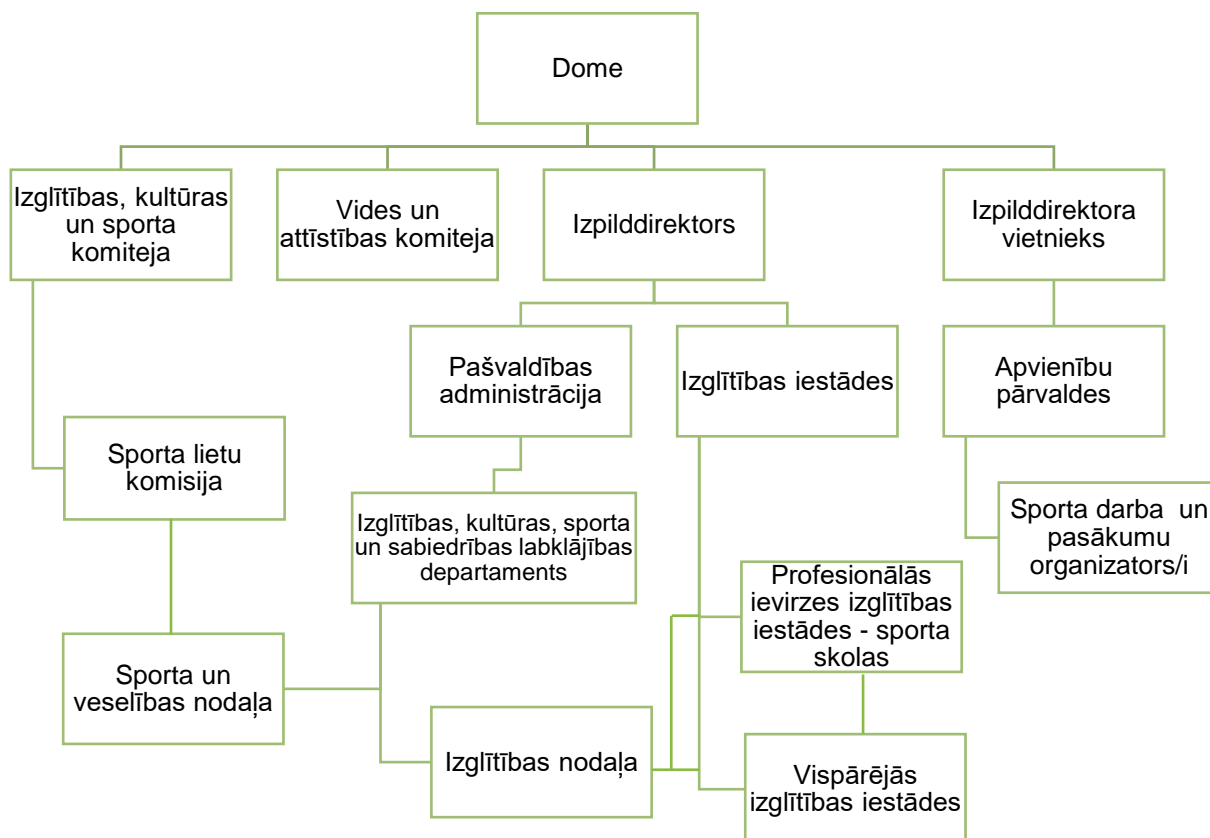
Dome

Izglītības, kultūras un sporta komiteja

Vides un attīstības komiteja

Izpilddirektors

Izpilddirektora vietnieks

Pašvaldības administrācija

Izglītības iestādes

Apvienību pārvaldes

Sporta lietu komisija

Izglītības, kultūras, sporta un sabiedrības labklājības departaments

Sporta darba un pasākumu organizators/i

Profesionālās ievirzes izglītības iestādes - sporta skolas

Sporta un veselības nodaļa

Izglītības nodaļa

Vispārējās izglītības iestādes